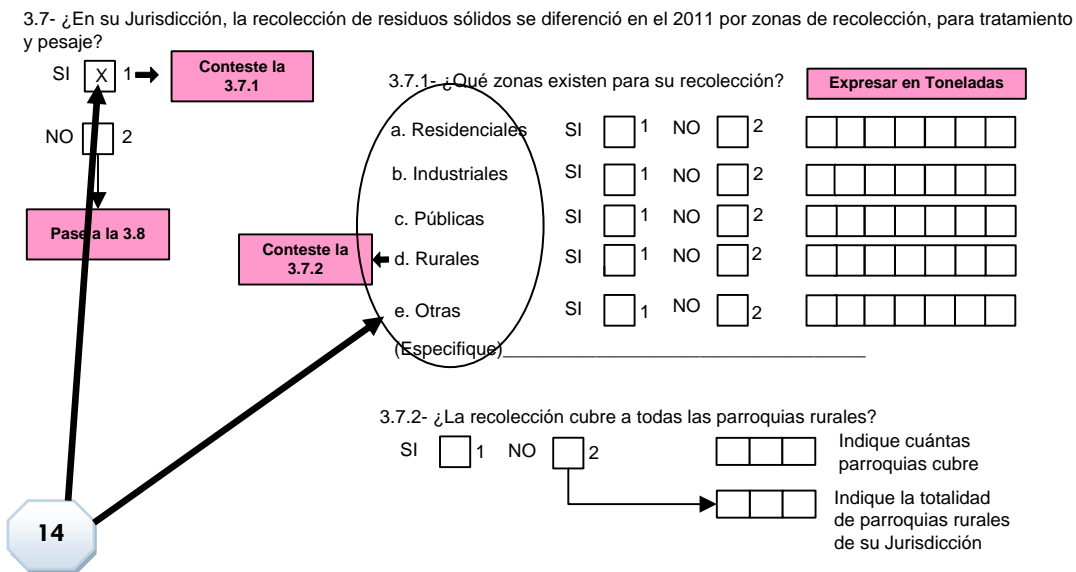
3.7- ¿En su Jurisdicción, la recolección de residuos sólidos se diferenció en el 2011 por zonas de recolección, para tratamiento y pesaje?

SI X 1 Conteste la 3.7.1

NO 2

Pase a la 3.8

3.7.1- ¿Qué zonas existen para su recolección?

Expresar en Toneladas

a. Residenciales SI 1 NO 2

b. Industriales SI 1 NO 2

c. Públicas SI 1 NO 2

Conteste la 3.7.2

d. Rurales SI 1 NO 2

e. Otras SI 1 NO 2

(Especifique)_________________________________

3.7.2- ¿La recolección cubre a todas las parroquias rurales?

SI 1 NO 2

Indique cuántas parroquias cubre

Indique la totalidad de parroquias rurales de su Jurisdicción

14